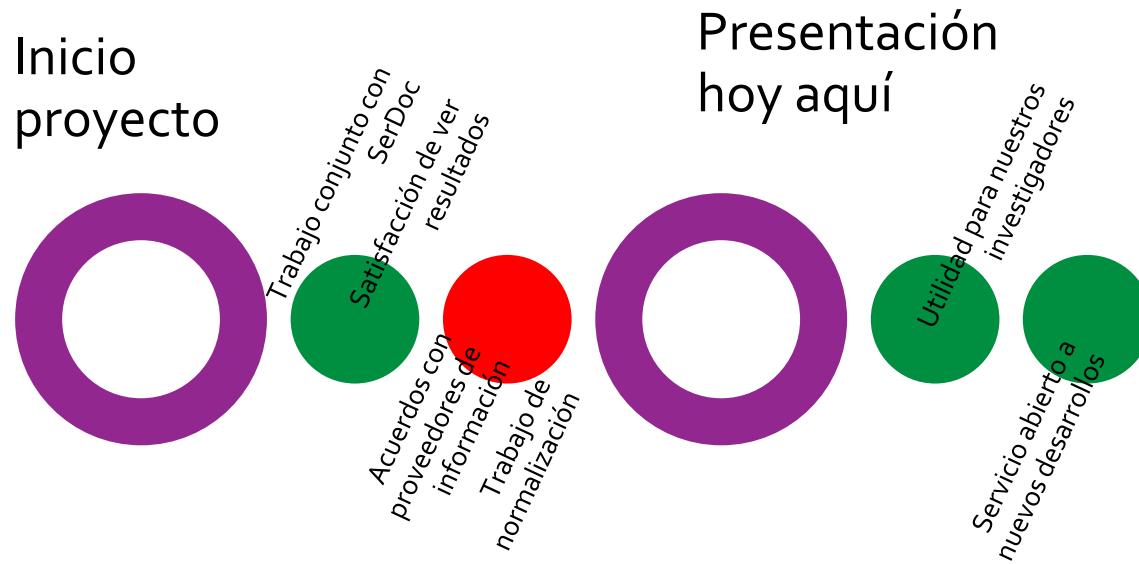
Inicio proyecto

Trabajo conjunto con SerDoc

Satisfacción de ver resultados

Acuerdos con proveedores de información

Trabajo de normalización

Presentación hoy aquí

Utilidad para nuestros investigadores

Servicio abierto a nuevos desarrollos